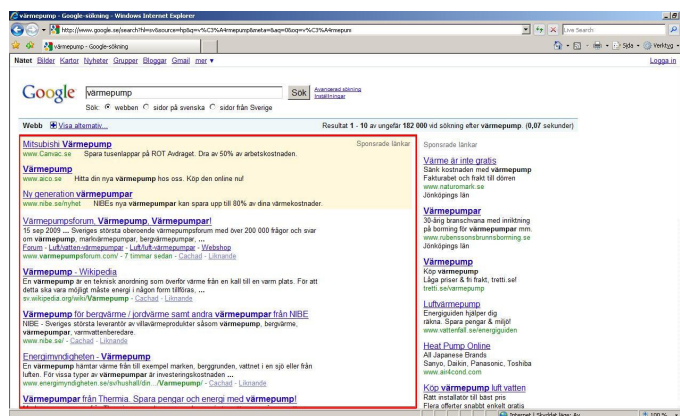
värmepump - Google-sökning - Windows Internet Explorer

http://www.google.se/search?hl=sv&source=hp&q=v%C3%A4rmepump&meta=&aq=0&oq=v%C3%A4rmepum

Live Search

värmepump - Google-sökning

Sida ▾ Verktyg ▾

Nätet Bilder Kartor Nyheter Grupper Bloggar Gmail mer ▾

Logga in

Google

värmepump

Sök

Avancerad sökning
Inställningar

Sök: ◉ webben ○ sidor på svenska ○ sidor från Sverige

Webb ⊞ Visa alternativ...

Resultat 1 - 10 av ungefär 182 000 vid sökning efter värmepump. (0,07 sekunder)

Sponsrade länkar

Mitsubishi Värmepump
www.Canvac.se Spara tusenlappar på ROT Avdraget. Dra av 50% av arbetskostnaden.

Värmepump
www.aico.se Hitta din nya värmepump hos oss. Köp den online nu!

Ny generation värmepumpar
www.nibe.se/nyhet NIBEs nya värmepump kan spara upp till 80% av dina värmekostnader.

Värmepumpsforum, Värmepump, Värmepumpar!
15 sep 2009 ... Sveriges största oberoende värmepumpsforum med över 200 000 frågor och svar om värmepump, markvärmepumpar, bergvärmepumpar, ...
Forum - Luft/vatten-värmepumpar - Luft/luft-värmepumpar - Webshop
www.varmepumpsforum.com/ - 7 timmar sedan - Cachad - Liknande

Värmepump - Wikipedia
En värmepump är en teknisk anordning som överför värme från en kall till en varm plats. För att detta ska vara möjligt måste energi i någon form tillföras. ...
sv.wikipedia.org/wiki/Värmepump - Cachad - Liknande

Värmepump för bergvärme / jordvärme samt andra värmepumpar från NIBE
NIBE - Sveriges största leverantör av villavärmeprodukter såsom värmepump, bergvärme, värmepumpar, varmvattenberedare.
www.nibe.se/ - Cachad - Liknande

Energimyndigheten - Värmepump
En värmepump hämtar värme från till exempel marken, berggrunden, vattnet i en sjö eller från luften. För vissa typer av värmepumpar är investeringskostnaden ...
www.energimyndigheten.se/sv/hushall/din.../Varmepump/ - Cachad - Liknande

Värmepumpar från Thermia. Spara pengar och energi med värmepump!

Sponsrade länkar

Värme är inte gratis
Sänk kostnaden med värmepump
Fakturabet och fraktfritt till dörren
www.naturomark.se
Jönköpings län

Värmepump
30-årig branschvana med inriktning på borrning för värmepumpar mm.
www.rubenssonsbrunnsborrning.se
Jönköpings län

Värmepump
Köp värmepump
Låga priser & fri frakt, tretti se!
tretti.se/varmepump

Luftvärmepump
Energiguiden hjälper dig räkna. Spara pengar & miljö!
www.vattenfall.se/energiguiden

Heat Pump Online
All Japanese Brands
Sanyo, Daikin, Panasonic, Toshiba
www.air4cond.com

Köp värmepump luft vatten
Rätt installatör till bäst pris
Flera offerter snabbt enkelt gratis

Internet | Skyddat läge: Av
100 %